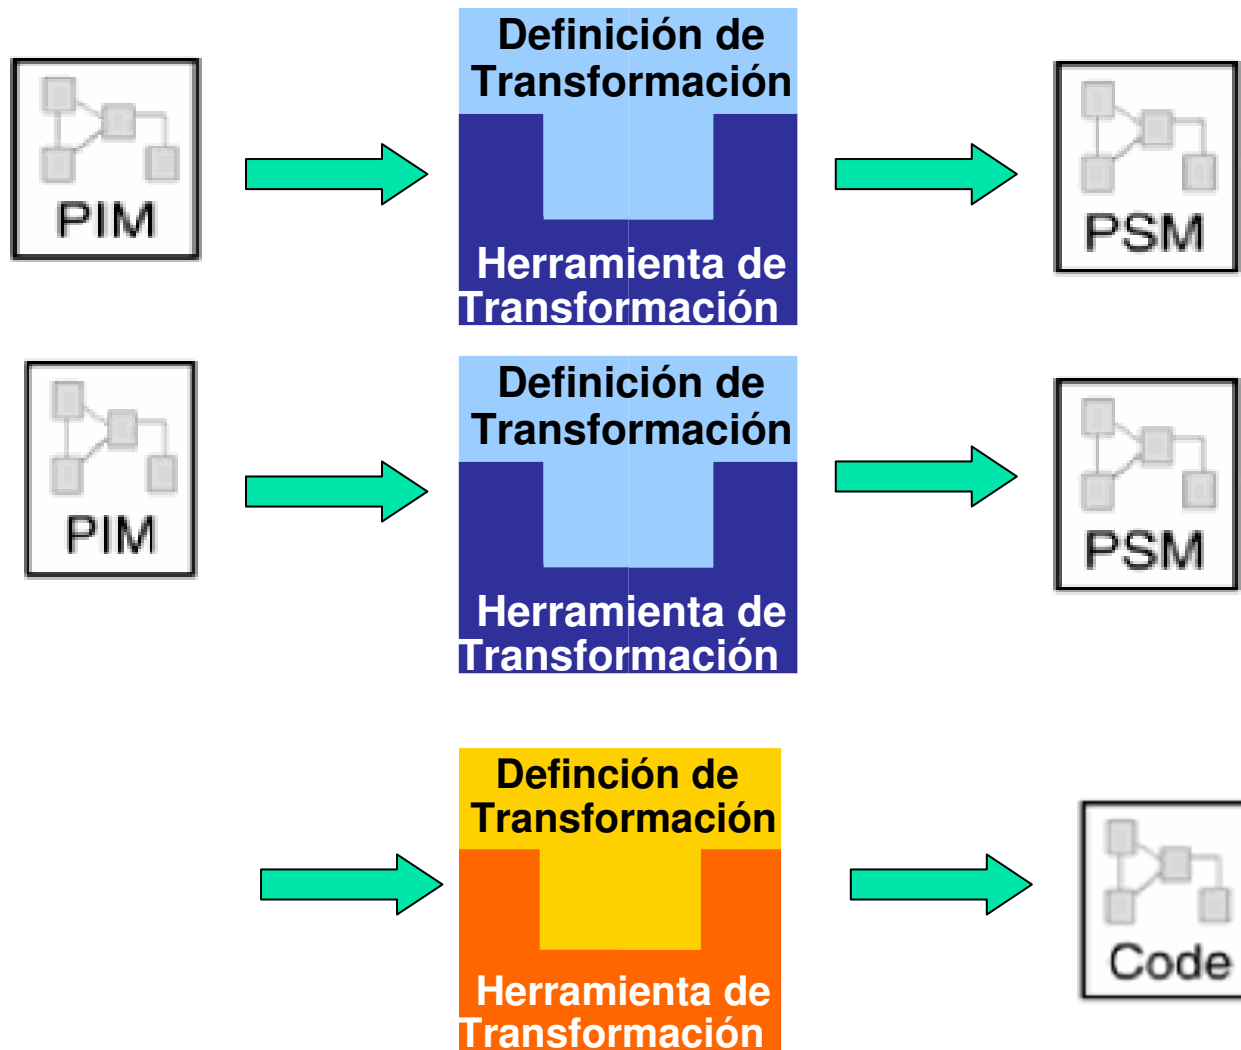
PIM

Definición de Transformación

Herramienta de Transformación

PSM

PIM

Definición de Transformación

Herramienta de Transformación

PSM

Defínción de Transformación

Herramienta de Transformación

Code